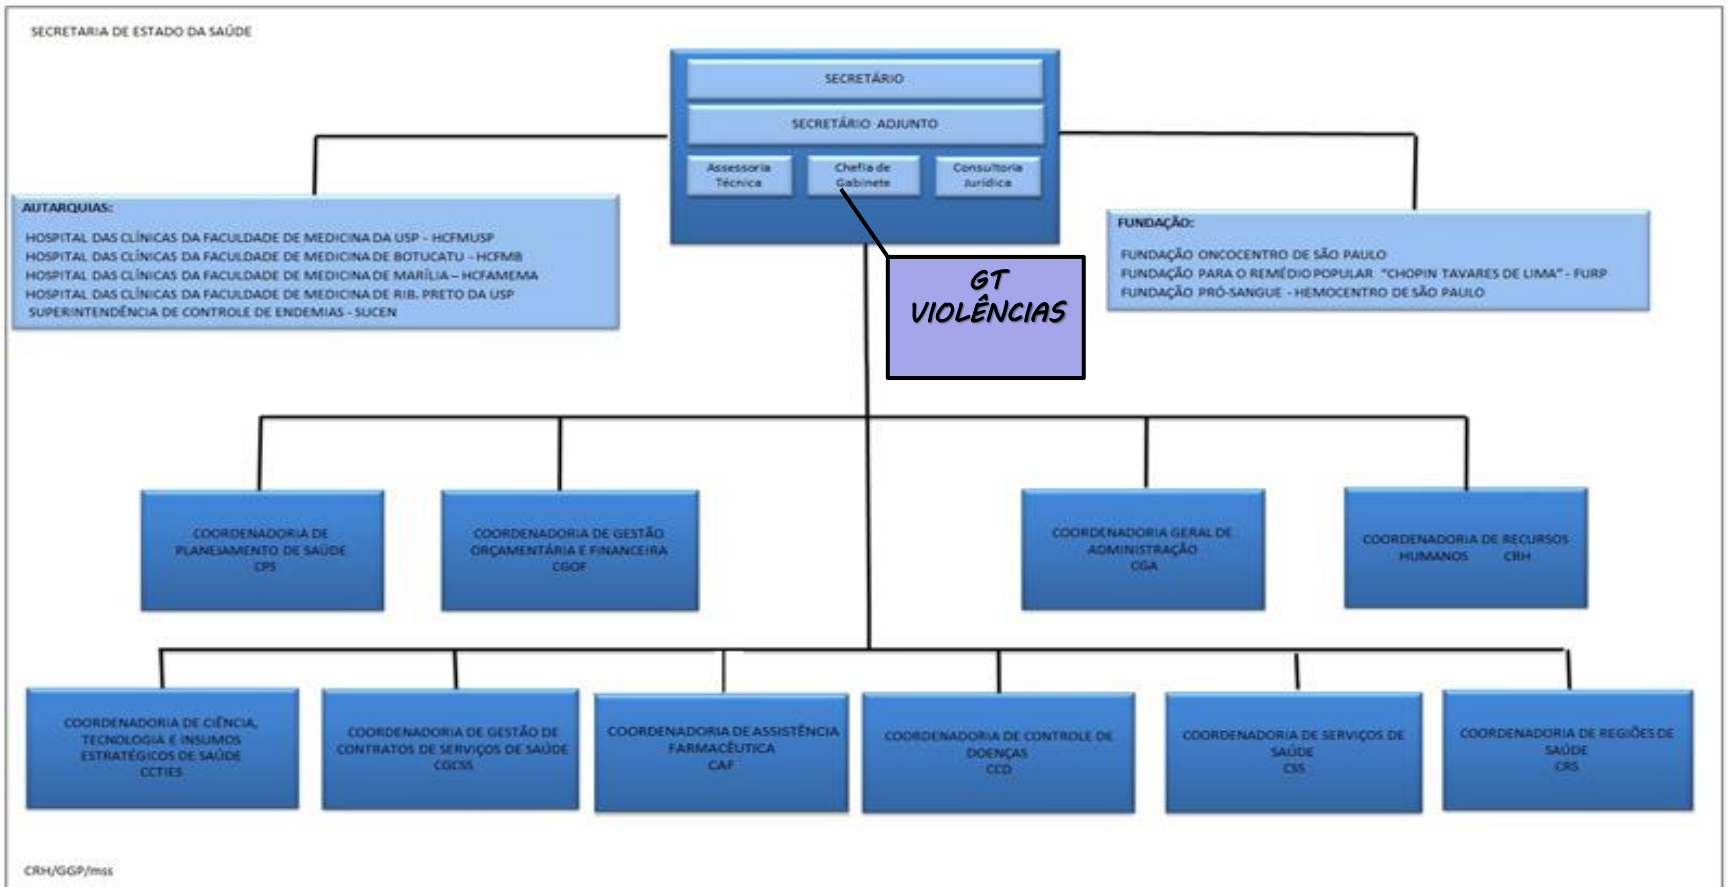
SECRETARIA DE ESTADO DA SAÚDE

SECRETÁRIO

SECRETÁRIO ADJUNTO

Assessoria Técnica

Chefia de Gabinete

Consultoria Jurídica

AUTARQUIAS:

HOSPITAL DAS CLÍNICAS DA FACULDADE DE MEDICINA DA USP - HCFMUSP
HOSPITAL DAS CLÍNICAS DA FACULDADE DE MEDICINA DE BOTUCATU - HCFMB
HOSPITAL DAS CLÍNICAS DA FACULDADE DE MEDICINA DE MARÍLIA – HCFAMEMA
HOSPITAL DAS CLÍNICAS DA FACULDADE DE MEDICINA DE RIB. PRETO DA USP
SUPERINTENDÊNCIA DE CONTROLE DE ENDEMIAS - SUCEN

GT VIOLÊNCIAS

FUNDAÇÃO:

FUNDAÇÃO ONCOCENTRO DE SÃO PAULO
FUNDAÇÃO PARA O REMÉDIO POPULAR "CHOPIN TAVARES DE LIMA" - FURP
FUNDAÇÃO PRÓ-SANGUE - HEMOCENTRO DE SÃO PAULO

COORDENADORIA DE PLANEJAMENTO DE SAÚDE CPS

COORDENADORIA DE GESTÃO ORÇAMENTÁRIA E FINANCEIRA CGOF

COORDENADORIA GERAL DE ADMINISTRAÇÃO CGA

COORDENADORIA DE RECURSOS HUMANOS CRH

COORDENADORIA DE CIÊNCIA, TECNOLOGIA E INSUMOS ESTRATÉGICOS DE SAÚDE CCTIES

COORDENADORIA DE GESTÃO DE CONTRATOS DE SERVIÇOS DE SAÚDE CGCSS

COORDENADORIA DE ASSISTÊNCIA FARMACÊUTICA CAF

COORDENADORIA DE CONTROLE DE DOENÇAS CCD

COORDENADORIA DE SERVIÇOS DE SAÚDE CSS

COORDENADORIA DE REGIÕES DE SAÚDE CRS

CRH/GGP/mss